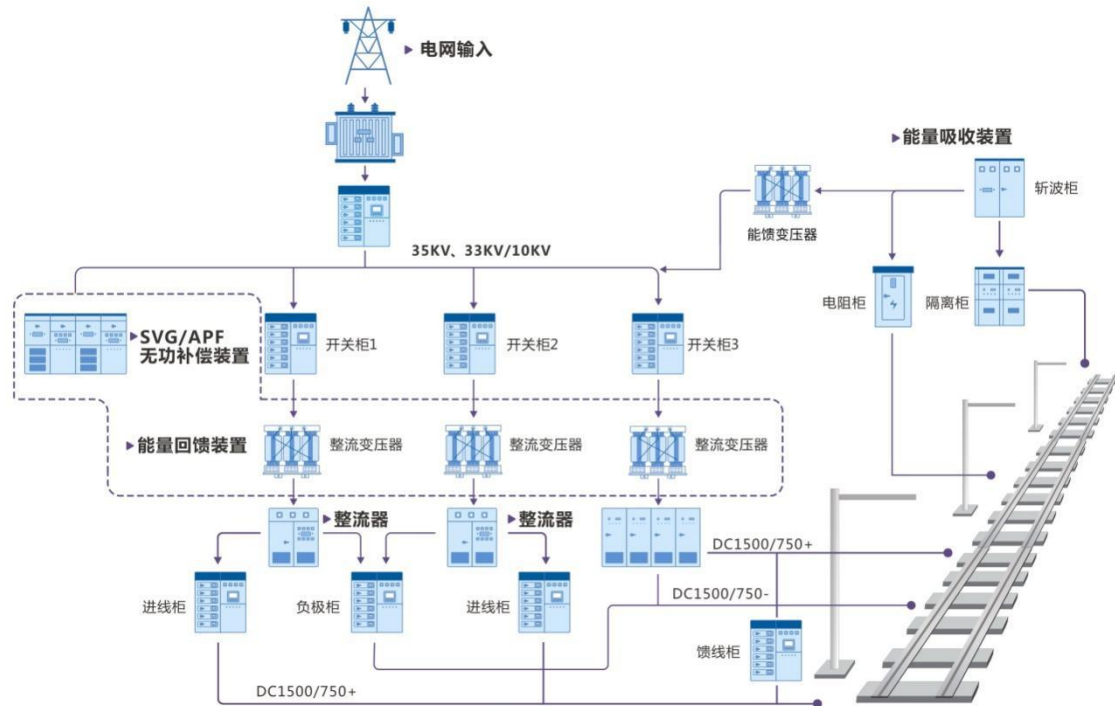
电网输入

能量吸收装置

斩波柜

能馈变压器

35KV、33KV/10KV

电阻柜

隔离柜

SVG/APF
无功补偿装置

开关柜1

开关柜2

开关柜3

能量回馈装置

整流变压器

整流变压器

整流变压器

整流器

整流器

DC1500/750+

进线柜

负极柜

进线柜

DC1500/750-

馈线柜

DC1500/750+